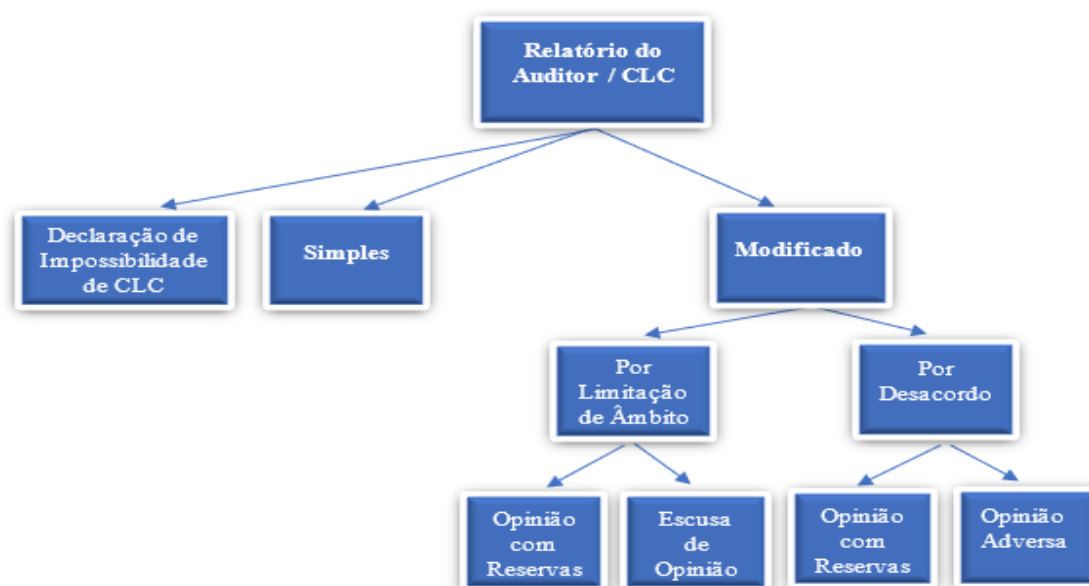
Relatório do Auditor / CLC

Declaração de Impossibilidade de CLC

Simples

Modificado

Por Limitação de Âmbito

Por Desacordo

Opinião com Reservas

Escusa de Opinião

Opinião com Reservas

Opinião Adversa